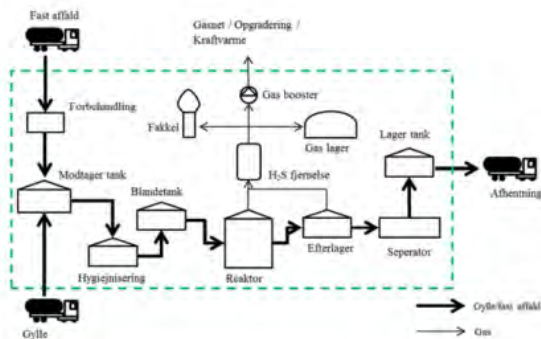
Fast affald

Gasnet / Opgradering / Kraftvarme

Forbehandling

Gas booster

Fakkel

Gas lager

Lager tank

Modtager tank

$H_2S$ fjernelse

Blandetank

Afhentning

Efterlager

Hygiejnisering

Reaktor

Seperator

Gylle

Gylle/fast affald

Gas